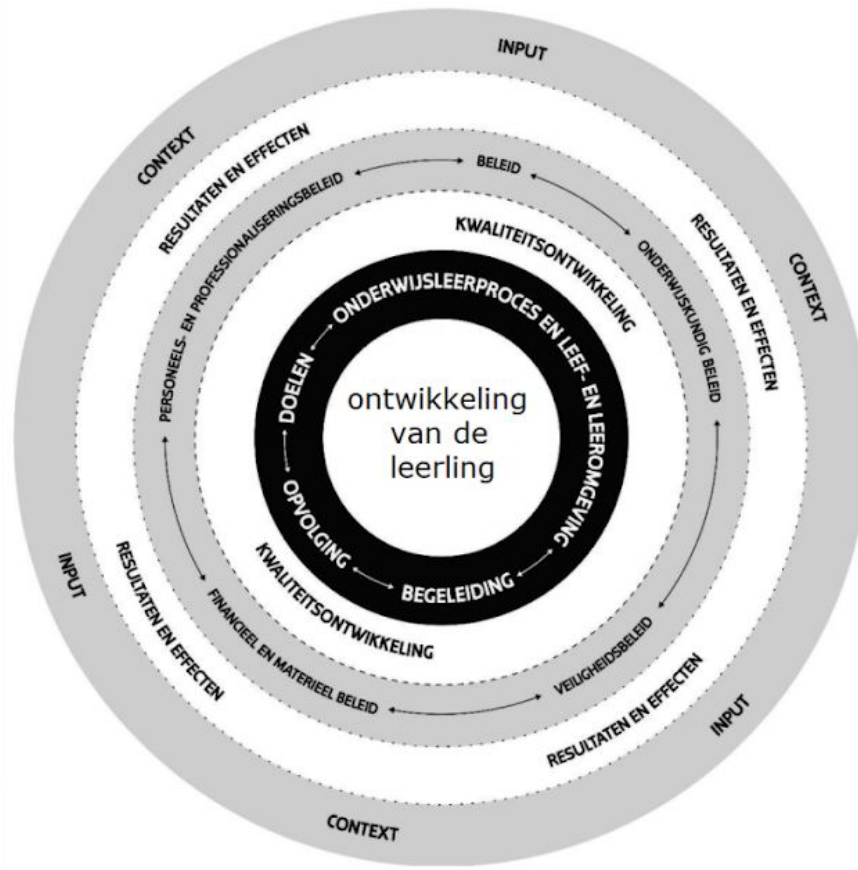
INPUT

CONTEXT

RESULTATEN EN EFFECTEN

BELEID

RESULTATEN EN EFFECTEN

CONTEXT

PERSONEELS- EN PROFESSIONALISERINGSBELEID

KWALITEITSONTWIKKELING

ONDERWIJSKUNDIG BELEID

ONDERWIJSLEERPROCES EN LEEF- EN LEEROMGEVING

DOELEN

ontwikkeling van de leerling

OPVOLGING

BEGELEIDING

KWALITEITSONTWIKKELING

INPUT

RESULTATEN EN EFFECTEN

FINANCIEEL EN MATERIEEL BELEID

VEILIGHEIDSBELEID

RESULTATEN EN EFFECTEN

INPUT

CONTEXT